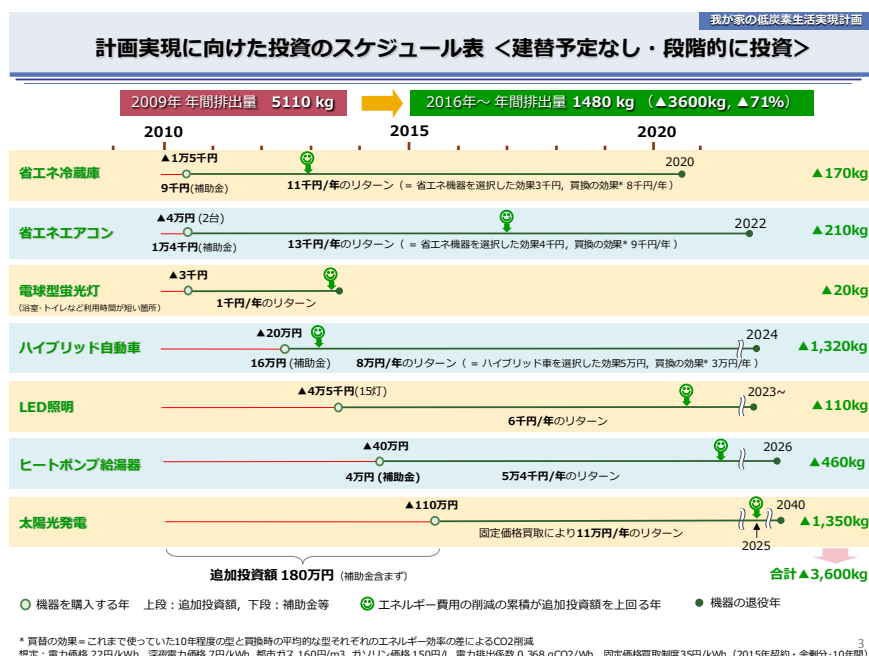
我が家の低炭素生活実現計画

計画実現に向けた投資のスケジュール表 ＜建替予定なし・段階的に投資＞

2009年 年間排出量 5110 kg

2016年～ 年間排出量 1480 kg （▲3600kg, ▲71%）

2010　2015　2020

省エネ冷蔵庫
▲1万5千円
9千円(補助金)
11千円/年のリターン（＝省エネ機器を選択した効果3千円, 買換の効果* 8千円/年）
2020
▲170kg

省エネエアコン
▲4万円 (2台)
1万4千円(補助金)
13千円/年のリターン（＝省エネ機器を選択した効果4千円, 買換の効果* 9千円/年）
2022
▲210kg

電球型蛍光灯
(浴室・トイレなど利用時間が短い箇所)
▲3千円
1千円/年のリターン
▲20kg

ハイブリッド自動車
▲20万円
16万円 (補助金)
8万円/年のリターン（＝ハイブリッド車を選択した効果5万円, 買換の効果* 3万円/年）
2024
▲1,320kg

LED照明
▲4万5千円(15灯)
6千円/年のリターン
2023～
▲110kg

ヒートポンプ給湯器
▲40万円
4万円 (補助金)
5万4千円/年のリターン
2026
▲460kg

太陽光発電
▲110万円
固定価格買取により11万円/年のリターン
2040
2025
▲1,350kg

追加投資額 180万円 (補助金含まず)

合計▲3,600kg

機器を購入する年　上段：追加投資額，下段：補助金等
エネルギー費用の削減の累積が追加投資額を上回る年
機器の退役年

* 買替の効果＝これまで使っていた10年程度の型と買換時の平均的な型それぞれのエネルギー効率の差によるCO2削減
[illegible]

3